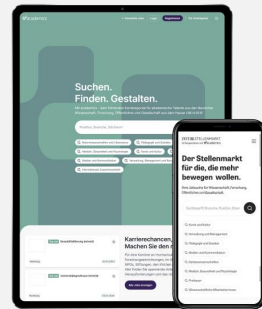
academics

Suchen.
Finden. Gestalten.

Karrierechancen.
Machen Sie den n

ZEIT STELLENMARKT

Der Stellenmarkt
für die, die mehr
bewegen wollen.

Forschung und Lehre
Verwaltung und Management
Pädagogik und Soziales
Medizin und Gesundheitswesen
Promotionsstellen
Medien, Kommunikation und Marketing
Professur
Wissenschaftliche Mitarbeiter/innen